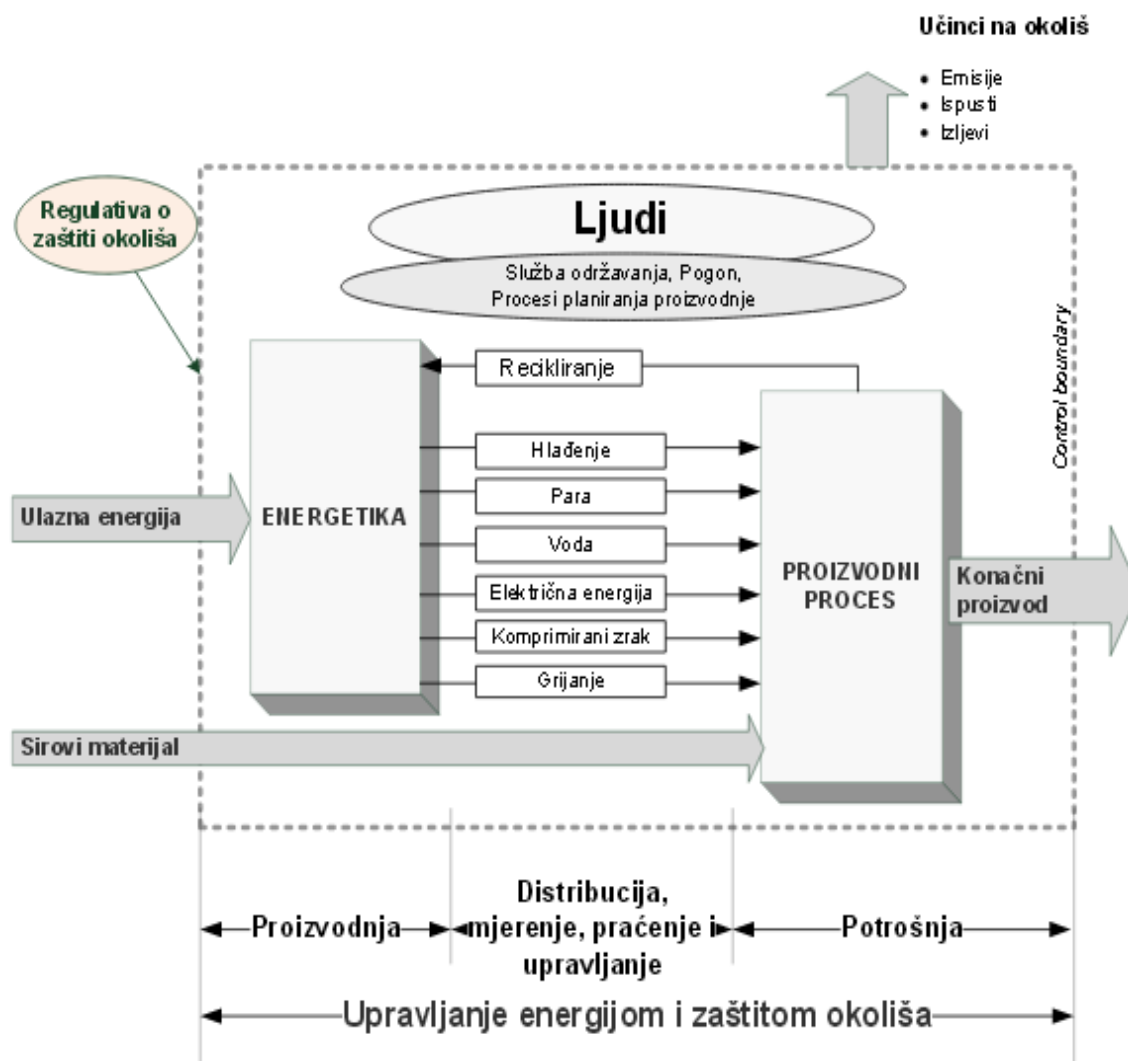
Učinci na okoliš

- Emisije
- Ispusti
- Izljevi

Regulativa o zaštiti okoliša

Ljudi

Služba održavanja, Pogon, Procesi planiranja proizvodnje

Control boundary

Recikliranje

Ulazna energija

ENERGETIKA

Hlađenje

Para

Voda

Električna energija

Komprimirani zrak

Grijanje

PROIZVODNI PROCES

Konačni proizvod

Sirovi materijal

Proizvodnja

Distribucija, mjerenje, praćenje i upravljanje

Potrošnja

Upravljanje energijom i zaštitom okoliša